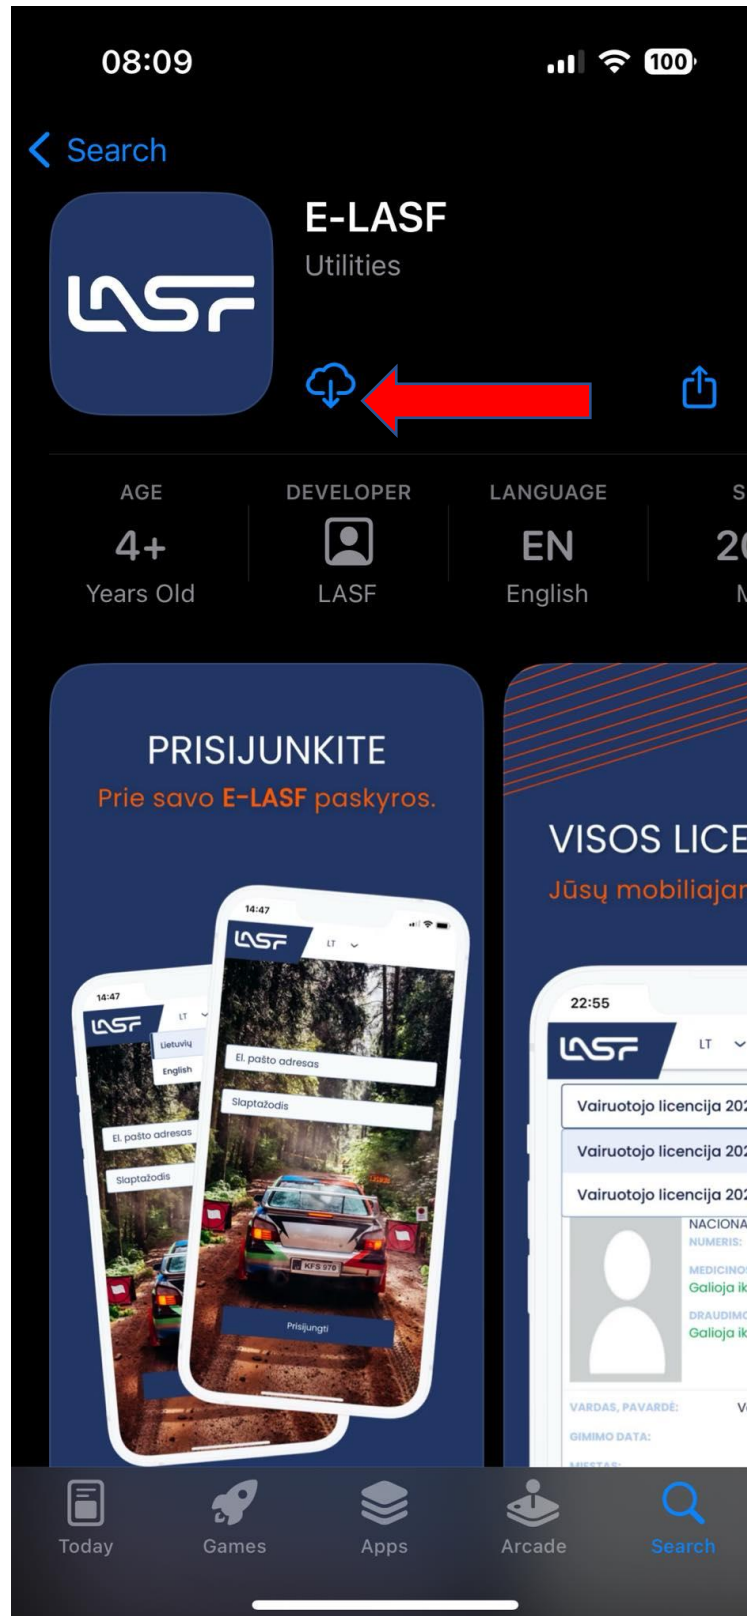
08:09

100

Search

LASF

E-LASF
Utilities

AGE
4+
Years Old

DEVELOPER
LASF

LANGUAGE
EN
English

S
2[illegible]
M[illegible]

PRISIJUNKITE
Prie savo E-LASF paskyros.

14:47
LASF
LT
Lietuvių
English
El. pašto adresas
Slaptažodis

14:47
LASF
LT
El. pašto adresas
Slaptažodis
KFS 078
Prisijungti

VISOS LICE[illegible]
Jūsų mobiliaja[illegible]

22:55
LASF
LT
Vairuotojo licencija 20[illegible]
Vairuotojo licencija 20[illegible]
Vairuotojo licencija 20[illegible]
NACIONA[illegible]
NUMERIS:
MEDICINO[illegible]
Galioja ik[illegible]
DRAUDIMO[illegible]
Galioja ik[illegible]
VARDAS, PAVARDĖ:
V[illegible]
GIMIMO DATA:
MIESTAS:

Today
Games
Apps
Arcade
Search